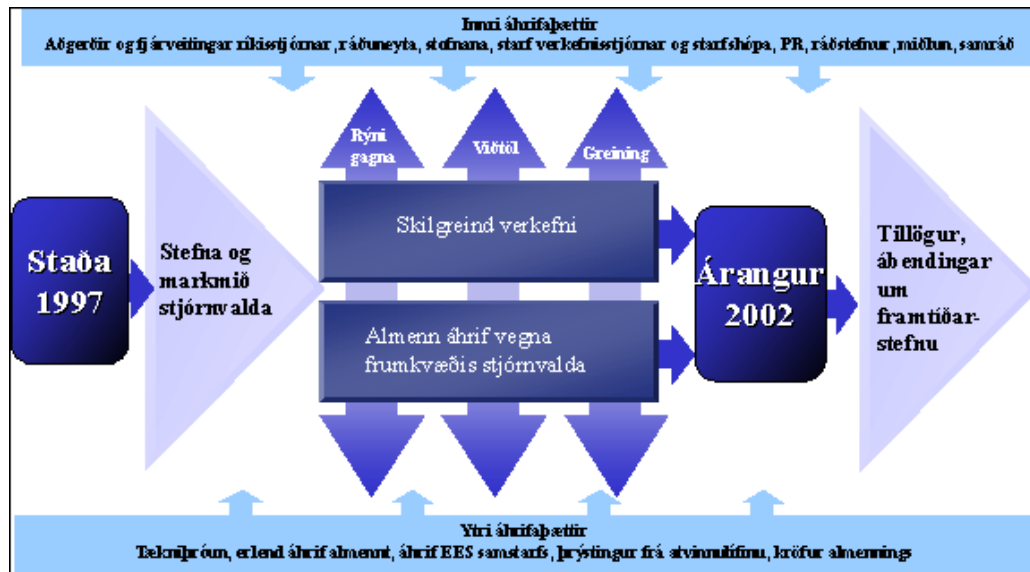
Innri áhrifaþættir
Aðgerðir og fjárveitingar ríkisstjórnar, ráðuneyta, stofnana, starf verkefnisstjórnar og starfshópa, PR, ráðstefnur, miðlun, samráð

Rýni gagna

Viðtöl

Greining

Staða 1997

Stefna og markmið stjórnvalda

Skilgreind verkefni

Almenn áhrif vegna frumkvæðis stjórnvalda

Árangur 2002

Tillögur, ábendingar um framtíðarstefnu

Ytri áhrifaþættir
Tækniþróun, erlend áhrif almennt, áhrif EES samstarfs, þrýstingur frá atvinnulífinu, kröfur almennings